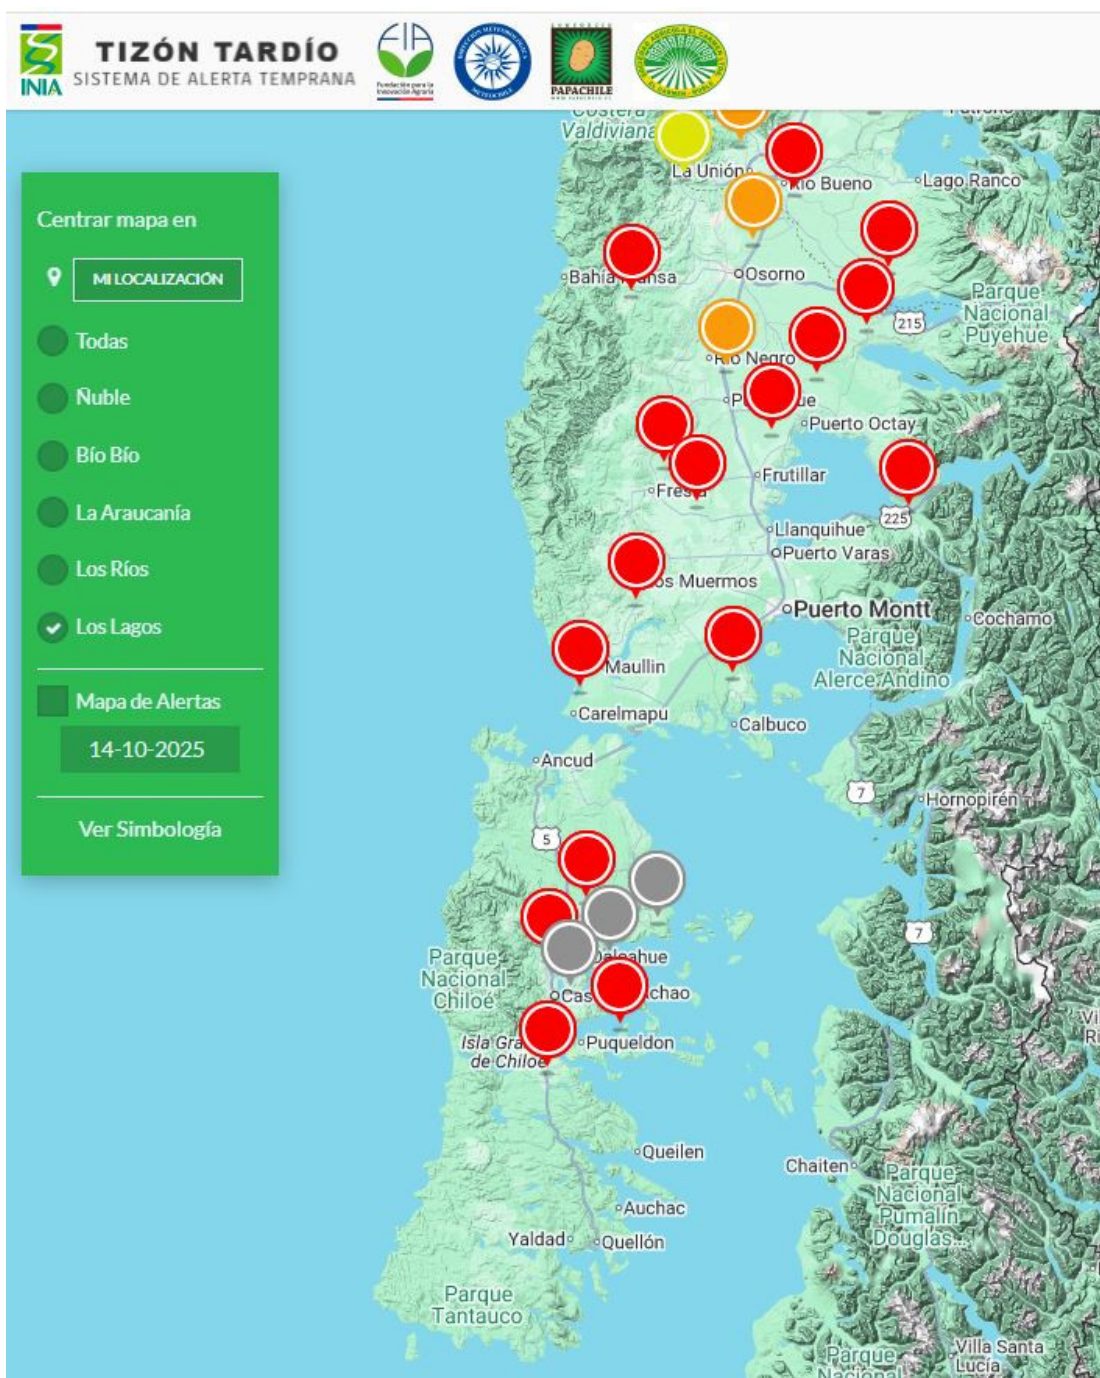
INIA
TIZÓN TARDÍO
SISTEMA DE ALERTA TEMPRANA
FIA
PAPACHILE

Centrar mapa en
MI LOCALIZACIÓN
Todas
Ñuble
Bío Bío
La Araucanía
Los Ríos
Los Lagos
Mapa de Alertas
14-10-2025
Ver Simbología

Valdiviana
La Unión
Río Bueno
Lago Ranco
Bahía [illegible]nsa
Osorno
Parque Nacional Puyehue
215
R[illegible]o Negro
P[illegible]ue
Puerto Octay
Fres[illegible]
Frutillar
Llanquihue
225
Puerto Varas
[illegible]os Muermos
Puerto Montt
Cochamo
Parque Nacional Alerce Andino
Maullin
Carelmapu
Calbuco
Ancud
7
Hornopirén
5
7
Parque Nacional Chiloé
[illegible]alcahue
Cas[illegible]
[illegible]chao
Isla Gra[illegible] de Chiloé
Puqueldon
Queilen
Chaiten
Parque Nacional Pumalín Douglas...
Auchac
Yaldad
Quellón
Parque Tantauco
Villa Santa Lucía
Parque Nacional